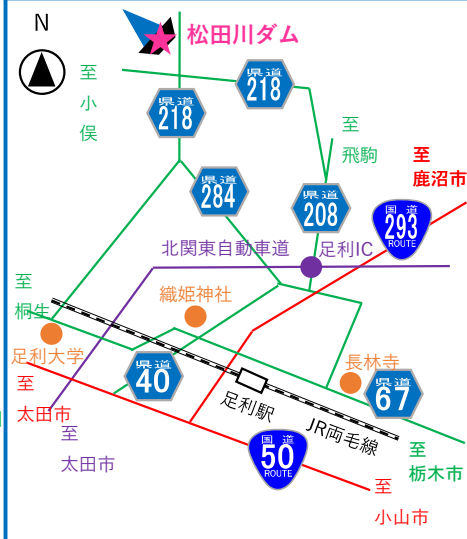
N

松田川ダム

至
小
俣

県道
218

県道
218

至
飛駒

至
鹿沼市

県道
284

県道
208

国道
293
ROUTE

北関東自動車道

足利IC

至
桐生

織姫神社

足利大学

長林寺

至
太田市

県道
40

県道
67

至
太田市

足利駅

JR両毛線

国道
50
ROUTE

至
栃木市

至
小山市